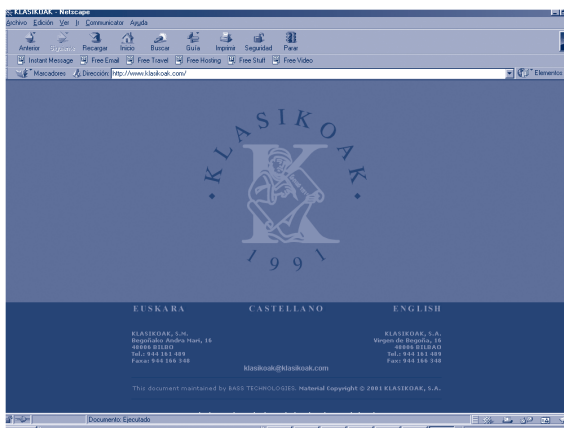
KLASIKOAK - Netscape

Archivo Edición Ver Ir Communicator Ayuda

Anterior Siguiente Recargar Inicio Buscar Guía Imprimir Seguridad Parar

Instant Message Free Email Free Travel Free Hosting Free Stuff Free Video

Marcadores Dirección: http://www.klasikoak.com/

Elementos

KLASIKOAK

1991

EUSKARA CASTELLANO ENGLISH

KLASIKOAK, S.M.
Begoñako Andra Mari, 16
48006 BILBO
Tel.: 944 161 489
Faxa: 944 166 348

KLASIKOAK, S.A.
Virgen de Begoña, 16
48006 BILBAO
Tel.: 944 161 489
Fax: 944 166 348

klasikoak@klasikoak.com

This document maintained by BASS TECHNOLOGIES. Material Copyright © 2001 KLASIKOAK, S.A.

Documento: Ejecutado